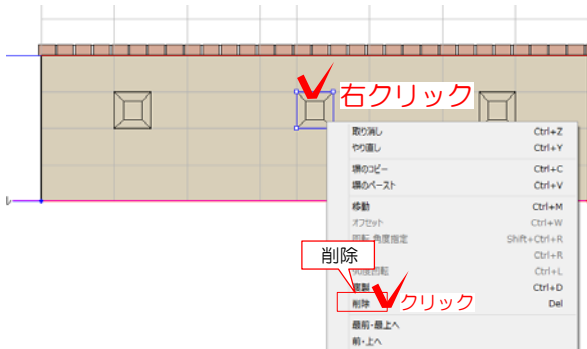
右クリック

取り消し Ctrl+Z
やり直し Ctrl+Y
壊のコピー Ctrl+C
壊のペースト Ctrl+V
移動 Ctrl+M
オフセット Ctrl+W
回転 角度指定 Shift+Ctrl+R
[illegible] Ctrl+R
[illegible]回転 Ctrl+L
複製 Ctrl+D
削除 Del
最前・最上へ
前・上へ

削除

クリック